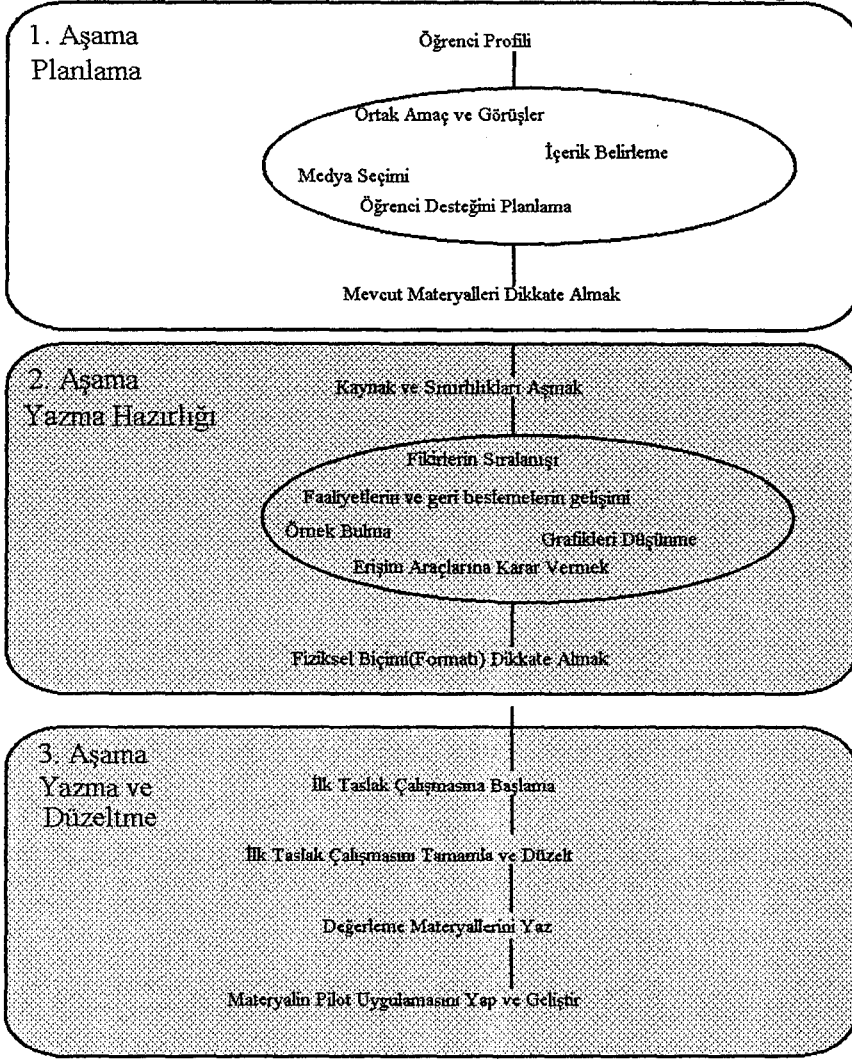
1. Aşama
Planlama

Öğrenci Profili

Ortak Amaç ve Görüşler

İçerik Belirleme

Medya Seçimi

Öğrenci Desteğini Planlama

Mevcut Materyalleri Dikkate Almak

2. Aşama
Yazma Hazırlığı

Kaynak ve Sınırlılıkları Aşmak

Fikirlerin Sıralanışı

Faaliyetlerin ve geri beslemelerin gelişimi

Örnek Bulma

Grafikleri Düşünme

Erişim Araçlarına Karar Vermek

Fiziksel Biçimi(Formatı) Dikkate Almak

3. Aşama
Yazma ve
Düzeltme

İlk Taslak Çalışmasına Başlama

İlk Taslak Çalışmasını Tamamla ve Düzelt

Değerleme Materyallerini Yaz

Materyalin Pilot Uygulamasını Yap ve Geliştir